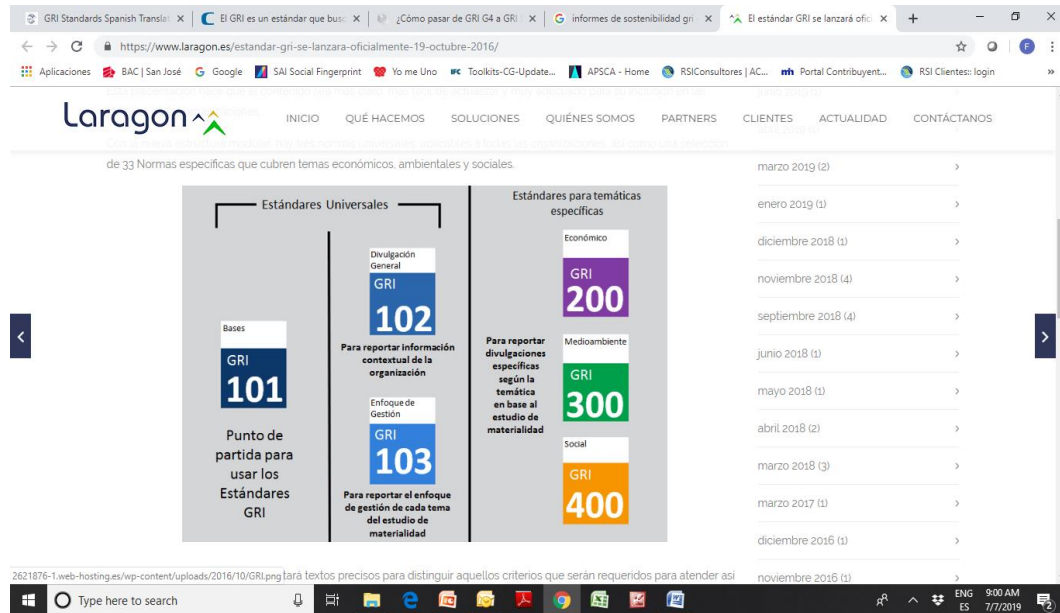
GRI Standards Spanish Translat ×
El GRI es un estándar que busc ×
¿Cómo pasar de GRI G4 a GRI ×
informes de sostenibilidad gri ×
El estándar GRI se lanzará ofic ×
+

https://www.laragon.es/estandar-gri-se-lanzara-oficialmente-19-octubre-2016/

Aplicaciones
BAC | San José
Google
SAI Social Fingerprint
Yo me Uno
Toolkits-CG-Update...
APSCA - Home
RSIConsultores | AC...
Portal Contribuyent...
RSI Clientes:: login

Laragon

INICIO
QUÉ HACEMOS
SOLUCIONES
QUIÉNES SOMOS
PARTNERS
CLIENTES
ACTUALIDAD
CONTÁCTANOS

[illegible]

de 33 Normas específicas que cubren temas económicos, ambientales y sociales.

Estándares Universales

Bases
GRI
101
Punto de partida para usar los Estándares GRI

Divulgación General
GRI
102
Para reportar información contextual de la organización

Enfoque de Gestión
GRI
103
Para reportar el enfoque de gestión de cada tema del estudio de materialidad

Estándares para temáticas específicas

Para reportar divulgaciones específicas según la temática en base al estudio de materialidad

Económico
GRI
200

Medioambiente
GRI
300

Social
GRI
400

marzo 2019 (2)
enero 2019 (1)
diciembre 2018 (1)
noviembre 2018 (4)
septiembre 2018 (4)
junio 2018 (1)
mayo 2018 (1)
abril 2018 (2)
marzo 2018 (3)
marzo 2017 (1)
diciembre 2016 (1)
noviembre 2016 (1)

2621876-1.web-hosting.es/wp-content/uploads/2016/10/GRI.png tará textos precisos para distinguir aquellos criterios que serán requeridos para atender así

Type here to search
ENG ES
9:00 AM
7/7/2019
2